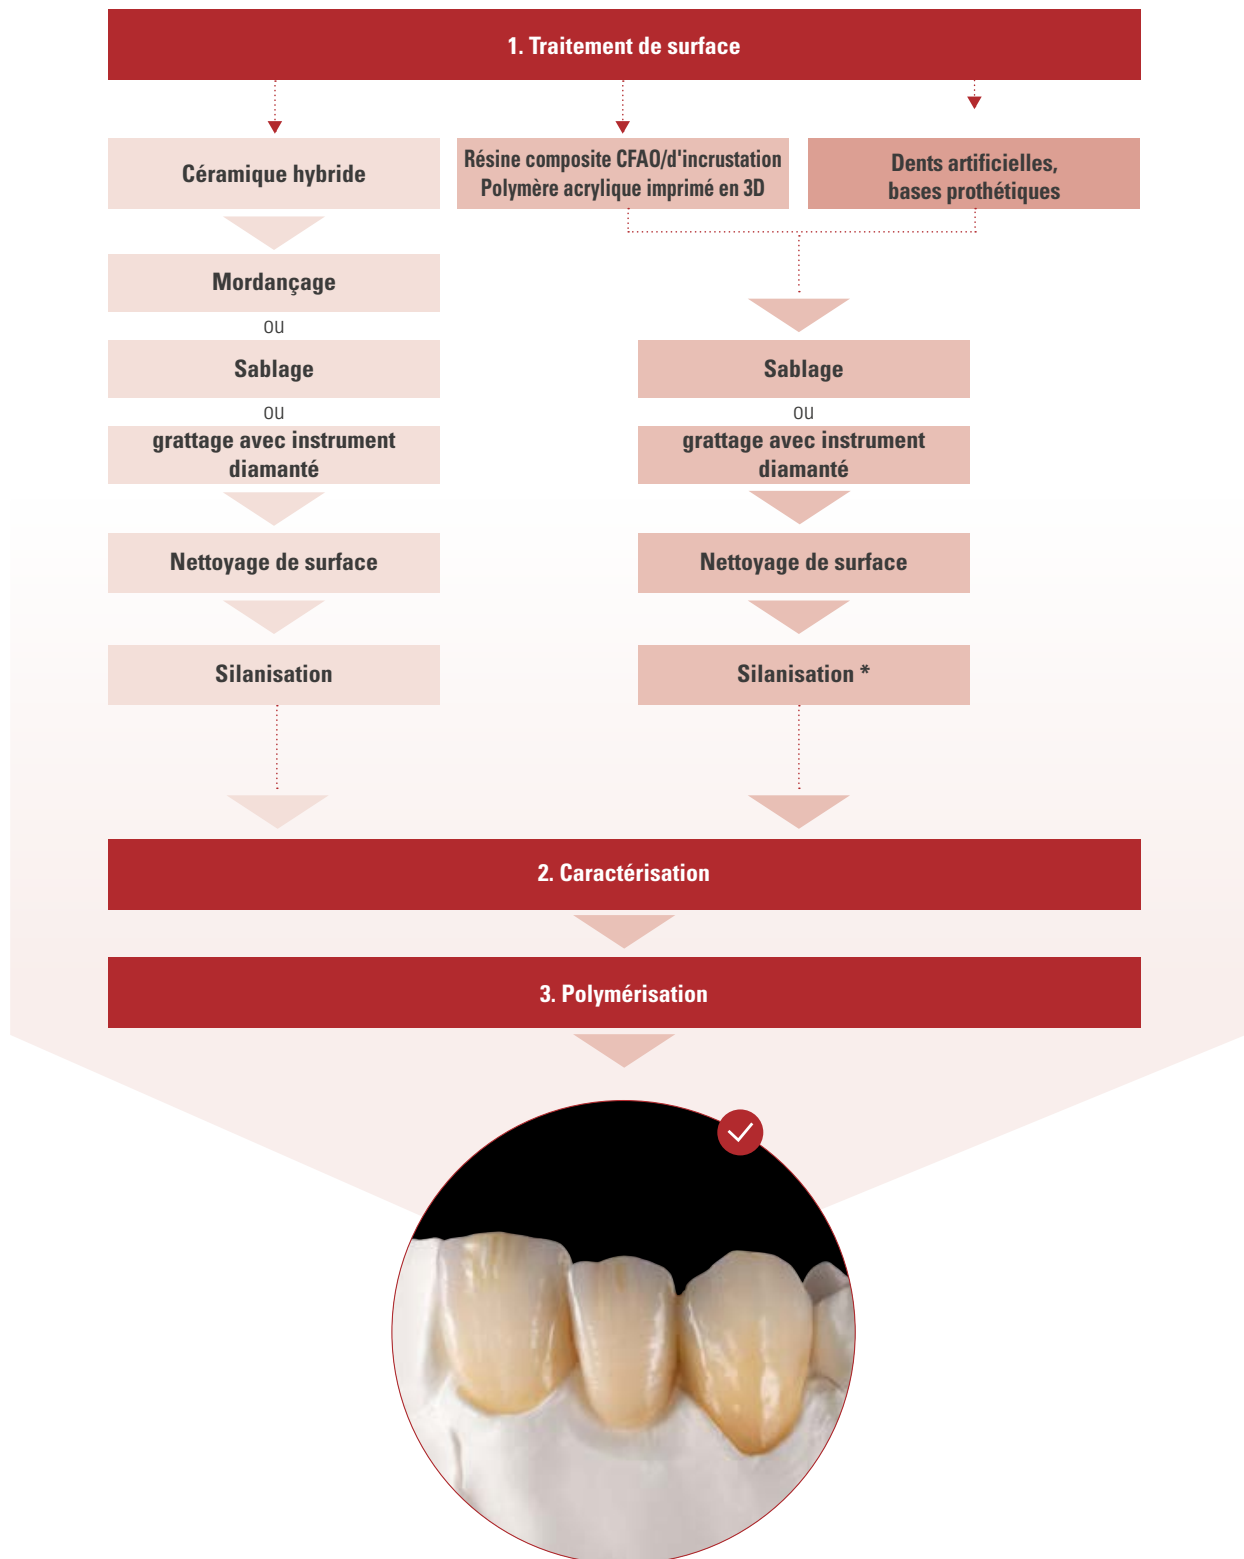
1. Traitement de surface

Céramique hybride

Résine composite CFAO/d'incrustation
Polymère acrylique imprimé en 3D

Dents artificielles,
bases prothétiques

Mordançage

ou

Sablage

ou

grattage avec instrument diamanté

Nettoyage de surface

Silanisation

Sablage

ou

grattage avec instrument diamanté

Nettoyage de surface

Silanisation *

2. Caractérisation

3. Polymérisation